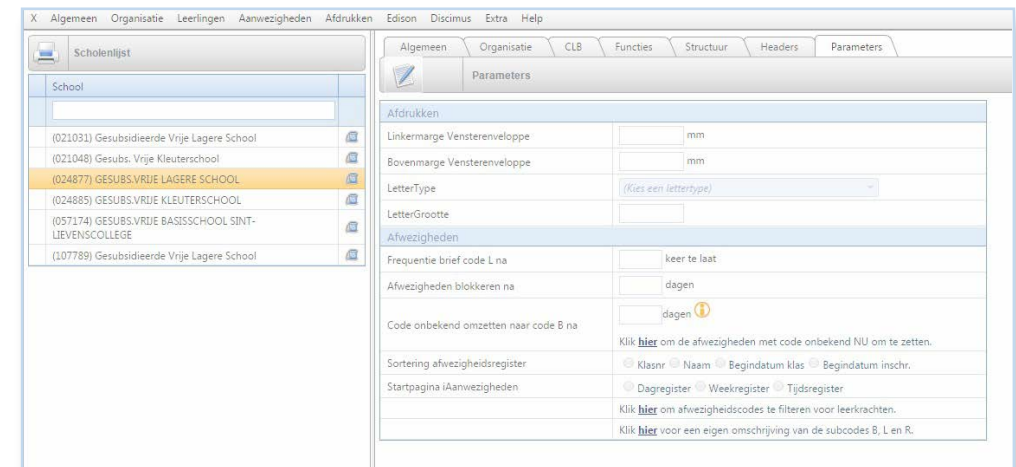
X Algemeen Organisatie Leerlingen Aanwezigheden Afdrukken Edison Discimus Extra Help

Scholenlijst

| School |
|---|
| (021031) Gesubsidieerde Vrije Lagere School |
| (021048) Gesubs. Vrije Kleuterschool |
| (024877) GESUBS.VRIJE LAGERE SCHOOL |
| (024885) GESUBS.VRIJE KLEUTERSCHOOL |
| (057174) GESUBS.VRIJE BASISSCHOOL SINT-LIEVENSCOLLEGE |
| (107789) Gesubsidieerde Vrije Lagere School |

Algemeen Organisatie CLB Functies Structuur Headers Parameters

Parameters

Afdrukken

| | |
|---|---|
| Linkermarge Vensterenveloppe | mm |
| Bovenmarge Vensterenveloppe | mm |
| LetterType | (Kies een lettertype) |
| LetterGrootte | |

Afwezigheden

| | |
|---|---|
| Frequentie brief code L na | keer te laat |
| Afwezigheden blokkeren na | dagen |
| Code onbekend omzetten naar code B na | dagen<br>Klik **hier** om de afwezigheden met code onbekend NU om te zetten. |
| Sortering afwezigheidsregister | Klasnr Naam Begindatum klas Begindatum inschr. |
| Startpagina iAanwezigheden | Dagregister Weekregister Tijdsregister |
| | Klik **hier** om afwezigheidscodes te filteren voor leerkrachten. |
| | Klik **hier** voor een eigen omschrijving van de subcodes B, L en R. |